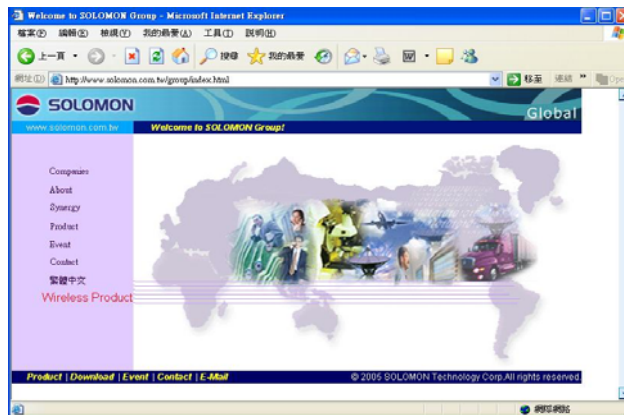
Welcome to SOLOMON Group - Microsoft Internet Explorer

檔案(F) 編輯(E) 檢視(V) 我的最愛(A) 工具(T) 說明(H)

上一頁 搜尋 我的最愛

網址(D) http://www.solomon.com.tw/group/index.html 移至 連結

SOLOMON

Global

www.solomon.com.tw

Welcome to SOLOMON Group!

Companies

About

Synergy

Product

Event

Contact

繁體中文

Wireless Product

Product | Download | Event | Contact | E-Mail

© 2005 SOLOMON Technology Corp.All rights reserved.

網際網路